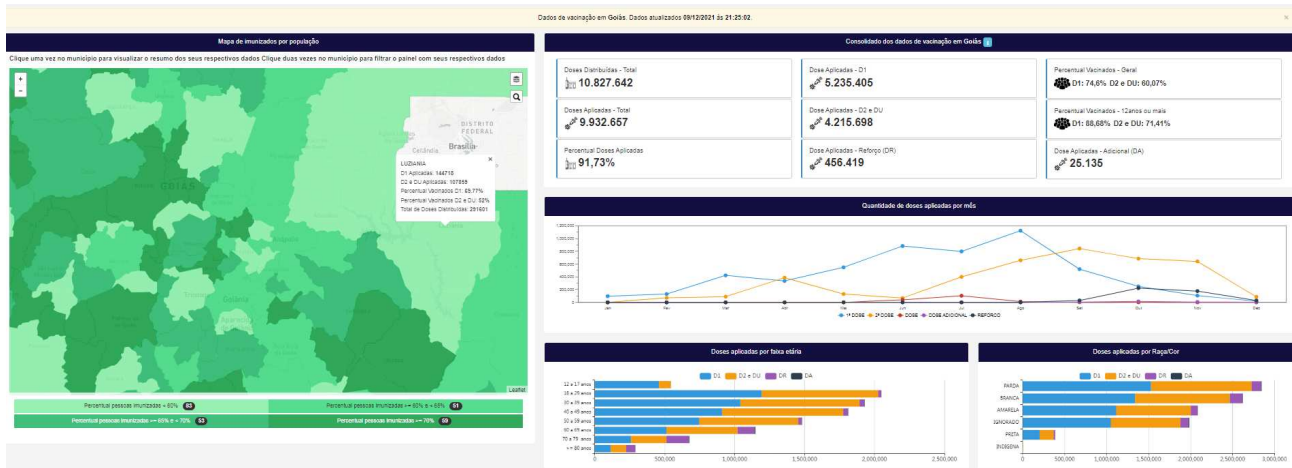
Dados de vacinação em Goiás. Dados atualizados 09/12/2021 às 21:25:02

×

Mapa de imunizados por população

Clique uma vez no município para visualizar o resumo dos seus respectivos dados Clique duas vezes no município para filtrar o painel com seus respectivos dados

+
-

DISTRITO FEDERAL
Brasília
GOIÁS
Goiânia

LUZIANIA
D1 Aplicadas: 144718
D2 e DU Aplicadas: 107855
Percentual Vacinados D1: 65,77%
Percentual Vacinados D2 e DU: 52%
Total de Doses Distribuidas: 291601

Leaflet

Percentual pessoas imunizadas < 60% 63
Percentual pessoas imunizadas >= 60% e < 65% 51
Percentual pessoas imunizadas >= 65% e < 70% 53
Percentual pessoas imunizadas >= 70% 59

Consolidado dos dados de vacinação em Goiás i

Doses Distribuídas - Total
10.827.642

Dose Aplicadas - D1
5.235.405

Percentual Vacinados - Geral
D1: 74,6% D2 e DU: 60,07%

Doses Aplicadas - Total
9.932.657

Dose Aplicadas - D2 e DU
4.215.698

Percentual Vacinados - 12anos ou mais
D1: 88,68% D2 e DU: 71,41%

Percentual Doses Aplicadas
91,73%

Dose Aplicadas - Reforço (DR)
456.419

Dose Aplicadas - Adicional (DA)
25.135

Quantidade de doses aplicadas por mês

1,200,000
1,000,000
800,000
600,000
400,000
200,000
0
Jan Fev Mar Abr Mai Jun Jul Ago Set Out Nov Dez

1ª DOSE 2ª DOSE DOSE DOSE ADICIONAL REFORÇO

Doses aplicadas por faixa etária

D1 D2 e DU DR DA

12 a 17 anos
18 a 29 anos
30 a 39 anos
40 a 49 anos
50 a 59 anos
60 a 69 anos
70 a 79 anos
>= 80 anos

0 500,000 1,000,000 1,500,000 2,000,000 2,500,000

Doses aplicadas por Raça/Cor

D1 D2 e DU DR DA

PARDA
BRANCA
AMARELA
IGNORADO
PRETA
INDIGENA

0 500,000 1,000,000 1,500,000 2,000,000 2,500,000 3,000,000